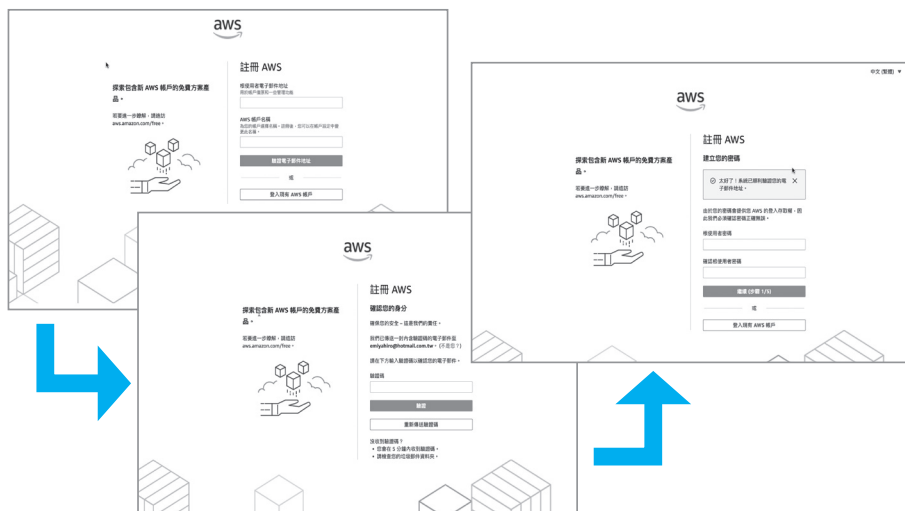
aws

探索包含新 AWS 帳戶的免費方案產品。

若要進一步瞭解，請造訪 aws.amazon.com/free。

註冊 AWS

根使用者電子郵件地址
用於帳戶復原與一些管理功能

AWS 帳戶名稱
為您的帳戶選擇名稱。註冊後，您可以在帳戶設定中變更此名稱。

驗證電子郵件地址

或

登入現有 AWS 帳戶

aws

探索包含新 AWS 帳戶的免費方案產品。

若要進一步瞭解，請造訪 aws.amazon.com/free。

註冊 AWS

確認您的身分

確保您的安全，這是我們的責任。

我們已寄送一封內含驗證碼的電子郵件至 emlyahiro@hotmail.com.tw。(不是您？)

請在下方輸入驗證碼以確認您的電子郵件。

驗證碼

驗證

重新傳送驗證碼

沒收到驗證碼？
• 您最在 5 分鐘內收到驗證碼。
• 請檢查您的垃圾郵件資料夾。

中文 (繁體)

aws

探索包含新 AWS 帳戶的免費方案產品。

若要進一步瞭解，請造訪 aws.amazon.com/free。

註冊 AWS

建立您的密碼

太好了！系統已順利驗證您的電子郵件地址。

由於您的密碼是登入您的 AWS 的登入許取權，因此我們必須確認密碼無誤。

根使用者密碼

確認根使用者密碼

繼續 (步驟 1/5)

或

登入現有 AWS 帳戶